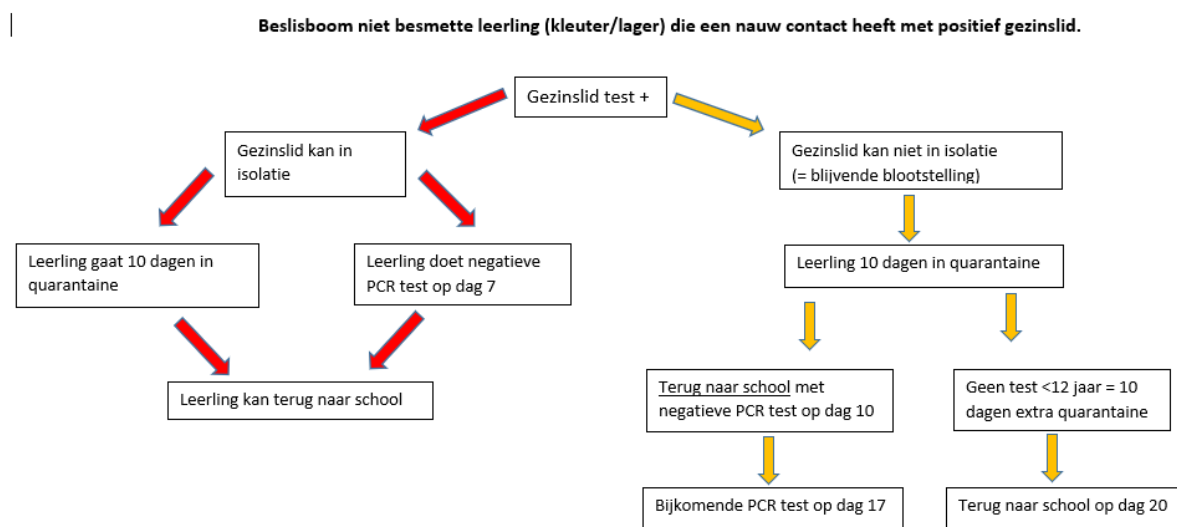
Beslisboom niet besmette leerling (kleuter/lager) die een nauw contact heeft met positief gezinslid.

Gezinslid test +

Gezinslid kan in isolatie

Gezinslid kan niet in isolatie (= blijvende blootstelling)

Leerling gaat 10 dagen in quarantaine

Leerling doet negatieve PCR test op dag 7

Leerling kan terug naar school

Leerling 10 dagen in quarantaine

Terug naar school met negatieve PCR test op dag 10

Geen test <12 jaar = 10 dagen extra quarantaine

Bijkomende PCR test op dag 17

Terug naar school op dag 20